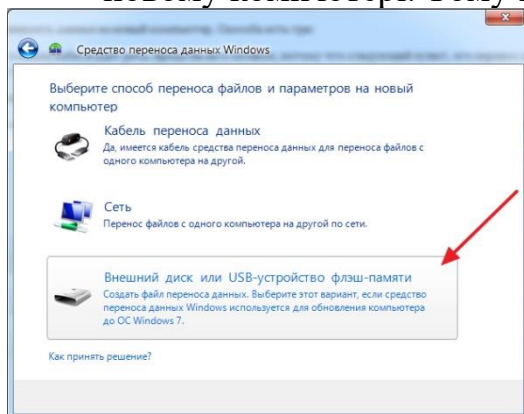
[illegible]

Средство переноса данных Windows

Выберите способ переноса файлов и параметров на новый компьютер

Кабель переноса данных
Да, имеется кабель средства переноса данных для переноса файлов с одного компьютера на другой.

Сеть
Перенос файлов с одного компьютера на другой по сети.

Внешний диск или USB-устройство флэш-памяти
Создать файл переноса данных. Выберите этот вариант, если средство переноса данных Windows используется для обновления компьютера до ОС Windows 7.

Как принять решение?